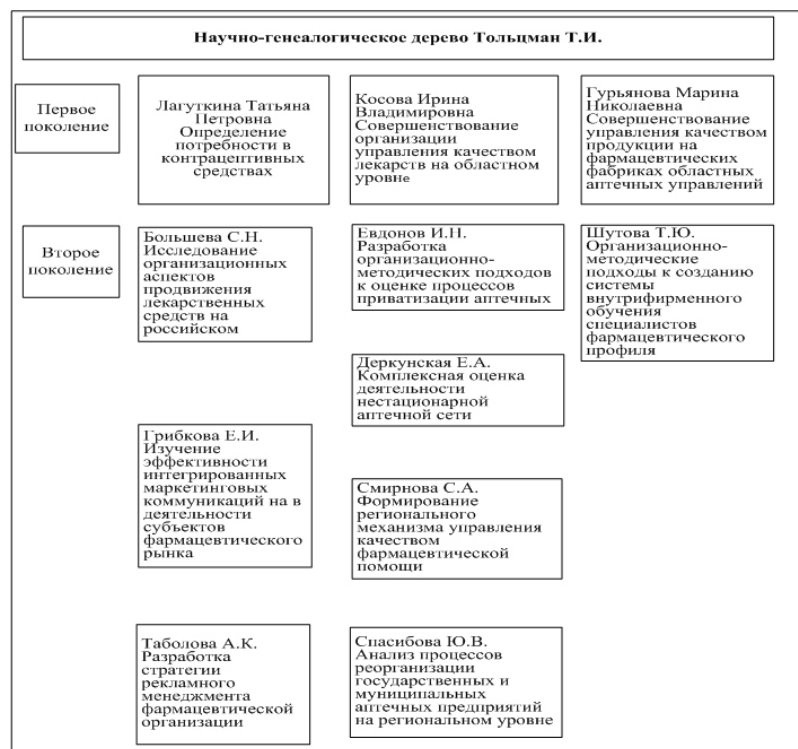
Научно-генеалогическое дерево Тольцман Т.И.

Первое поколение

Лагуткина Татьяна Петровна Определение потребности в контрацептивных средствах

Косова Ирина Владимировна Совершенствование организации управления качеством лекарств на областном уровне

Гурьянова Марина Николаевна Совершенствование управления качеством продукции на фармацевтических фабриках областных аптечных управлений

Второе поколение

Большева С.Н. Исследование организационных аспектов продвижения лекарственных средств на российском

Евдонов И.Н. Разработка организационно-методических подходов к оценке процессов приватизации аптечных

Шутова Т.Ю. Организационно-методические подходы к созданию системы внутрифирменного обучения специалистов фармацевтического профиля

Деркунская Е.А. Комплексная оценка деятельности нестационарной аптечной сети

Грибкова Е.И. Изучение эффективности интегрированных маркетинговых коммуникаций на в деятельности субъектов фармацевтического рынка

Смирнова С.А. Формирование регионального механизма управления качеством фармацевтической помощи

Таболова А.К. Разработка стратегии рекламного менеджмента фармацевтической организации

Спасибова Ю.В. Анализ процессов реорганизации государственных и муниципальных аптечных предприятий на региональном уровне